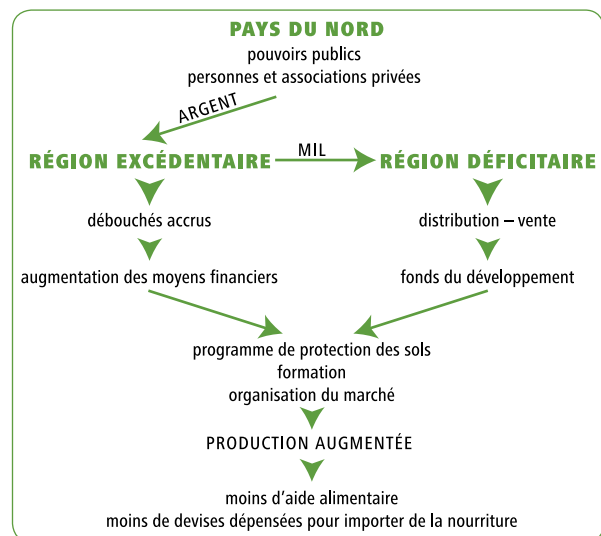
PAYS DU NORD
pouvoirs publics
personnes et associations privées

ARGENT

RÉGION EXCÉDENTAIRE

MIL

RÉGION DÉFICITAIRE

débouchés accrus

augmentation des moyens financiers

distribution – vente

fonds du développement

programme de protection des sols
formation
organisation du marché

PRODUCTION AUGMENTÉE

moins d'aide alimentaire
moins de devises dépensées pour importer de la nourriture